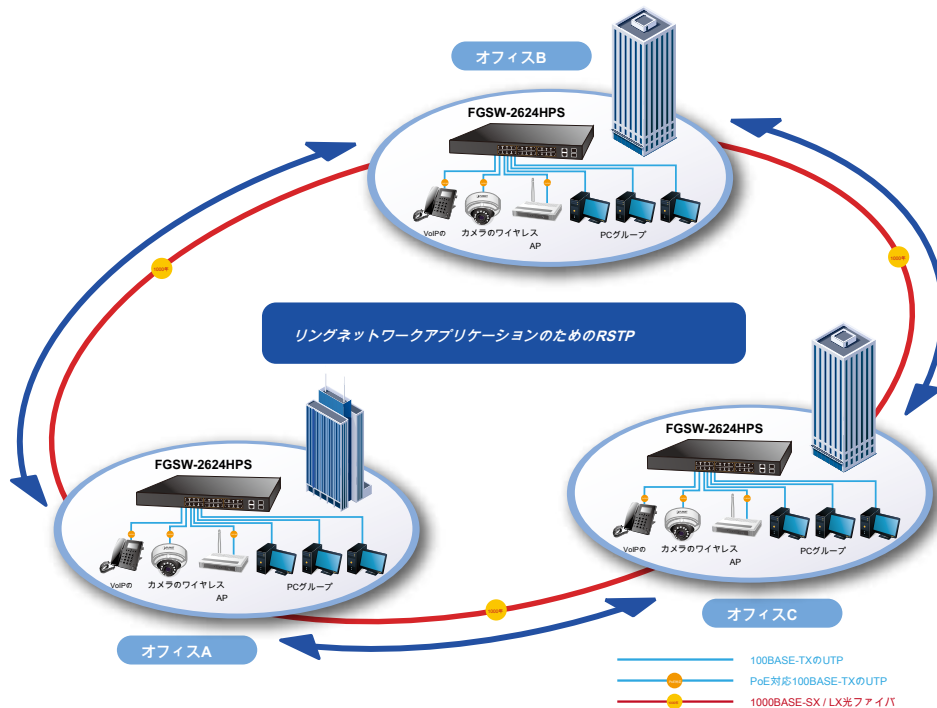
オフィスB

FGSW-2624HPS

VoIPの

カメラのワイヤレス AP

PCグループ

1000年

1000年

リングネットワークアプリケーションのためのRSTP

FGSW-2624HPS

VoIPの

カメラのワイヤレス AP

PCグループ

FGSW-2624HPS

VoIPの

カメラのワイヤレス AP

PCグループ

1000年

オフィスC

オフィスA

100BASE-TXのUTP

PoE対応100BASE-TXのUTP

1000BASE-SX / LX光ファイバ